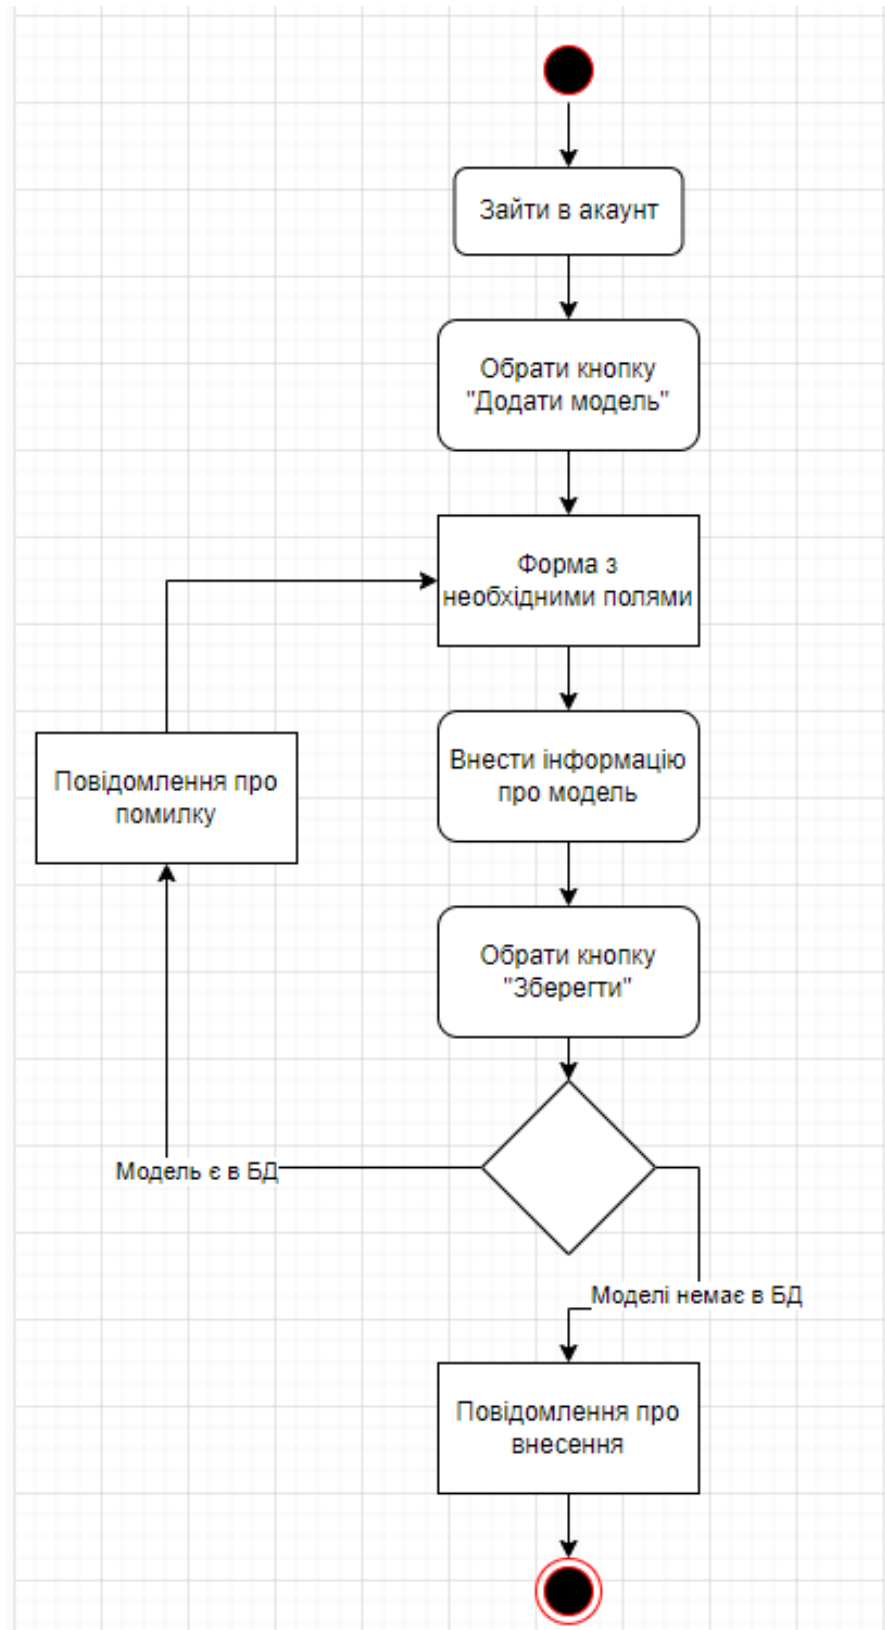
Зайти в акаунт

Обрати кнопку "Додати модель"

Форма з необхідними полями

Внести інформацію про модель

Обрати кнопку "Зберегти"

Повідомлення про помилку

Модель є в БД

Моделі немає в БД

Повідомлення про внесення